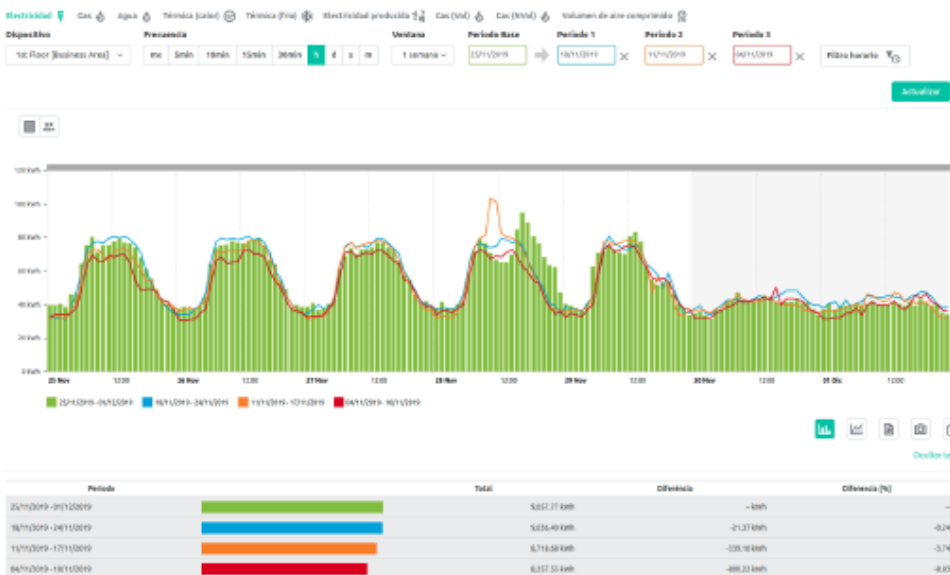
Electricidad Gas Agua Térmica (calor) Térmica (Frío) Electricidad producida Gas (Vol) Gas (Nm3) Volumen de aire comprimido

Dispositivo
1st Floor [Business Area]

Frecuencia
mc 5min 10min 15min 30min h d s m

Ventana
1 semana

Periodo Base
25/11/2019

Periodo 1
18/11/2019

Periodo 2
11/11/2019

Periodo 3
04/11/2019

Filtro horario

Actualizar

120 kWh
100 kWh
80 kWh
60 kWh
40 kWh
20 kWh
0 kWh

25 Nov 12:00 26 Nov 12:00 27 Nov 12:00 28 Nov 12:00 29 Nov 12:00 30 Nov 12:00 01 Dic 12:00

25/11/2019 - 01/12/2019 18/11/2019 - 24/11/2019 11/11/2019 - 17/11/2019 04/11/2019 - 10/11/2019

Ocultar ta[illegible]

| Periodo | | Total | Diferencia | Diferencia (%) |
|---|---|---|---|---|
| 25/11/2019 - 01/12/2019 | | 9,057.77 kWh | -- kWh | -- |
| 18/11/2019 - 24/11/2019 | | 9,036.40 kWh | -21.37 kWh | -0.24 |
| 11/11/2019 - 17/11/2019 | | 8,718.68 kWh | -339.10 kWh | -3.74 |
| 04/11/2019 - 10/11/2019 | | 8,257.55 kWh | -800.22 kWh | -8.83 |